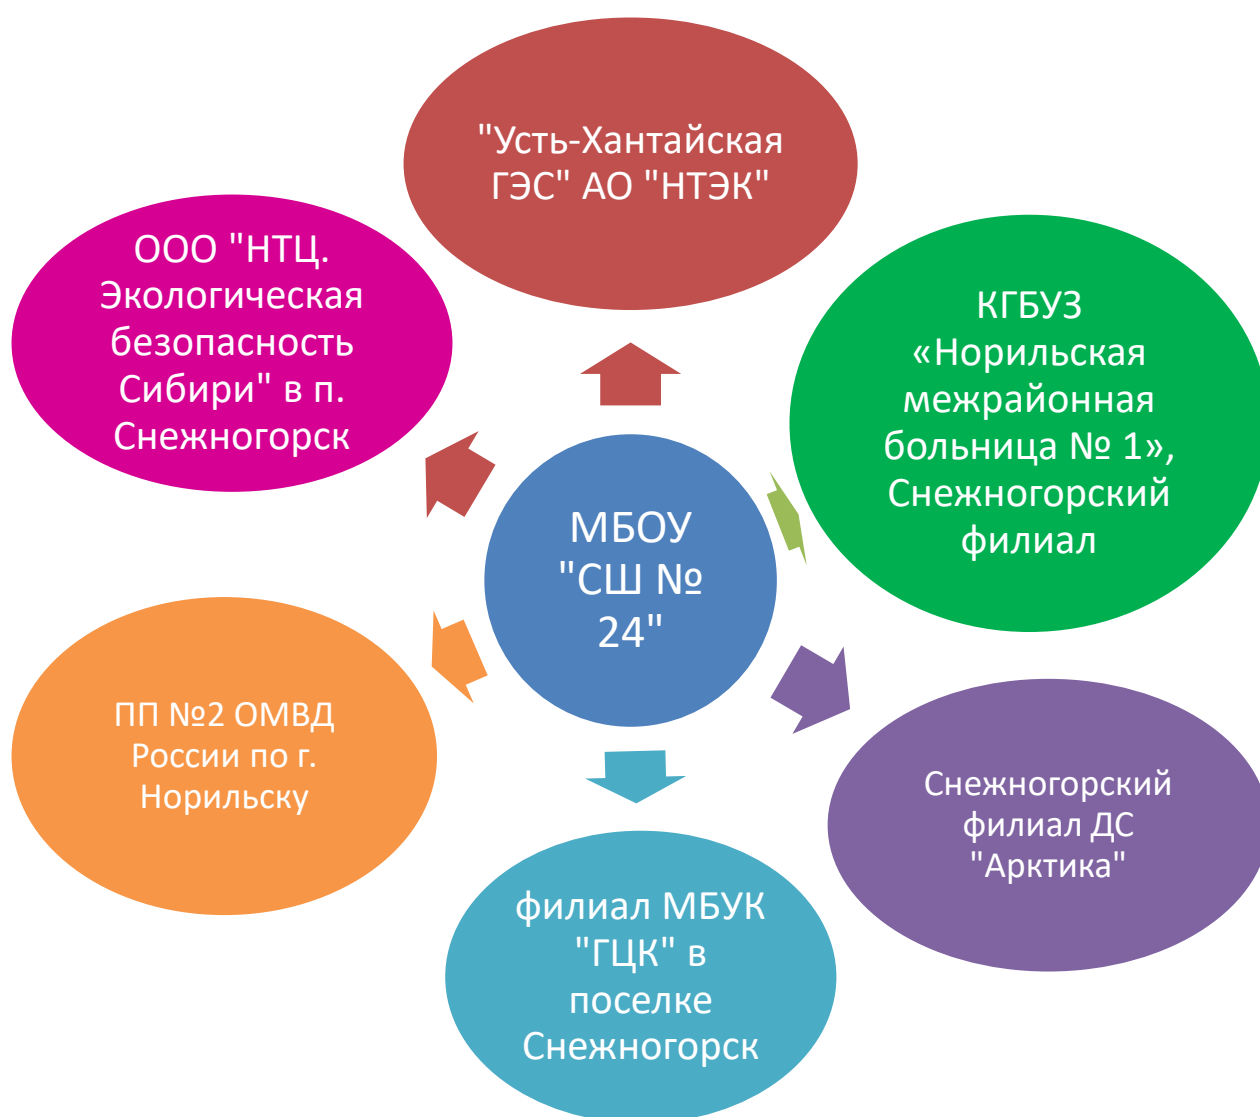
"Усть-Хантайская ГЭС" АО "НТЭК"

ООО "НТЦ. Экологическая безопасность Сибири" в п. Снежногорск

КГБУЗ «Норильская межрайонная больница № 1», Снежногорский филиал

МБОУ "СШ № 24"

ПП №2 ОМВД России по г. Норильску

Снежногорский филиал ДС "Арктика"

филиал МБУК "ГЦК" в поселке Снежногорск